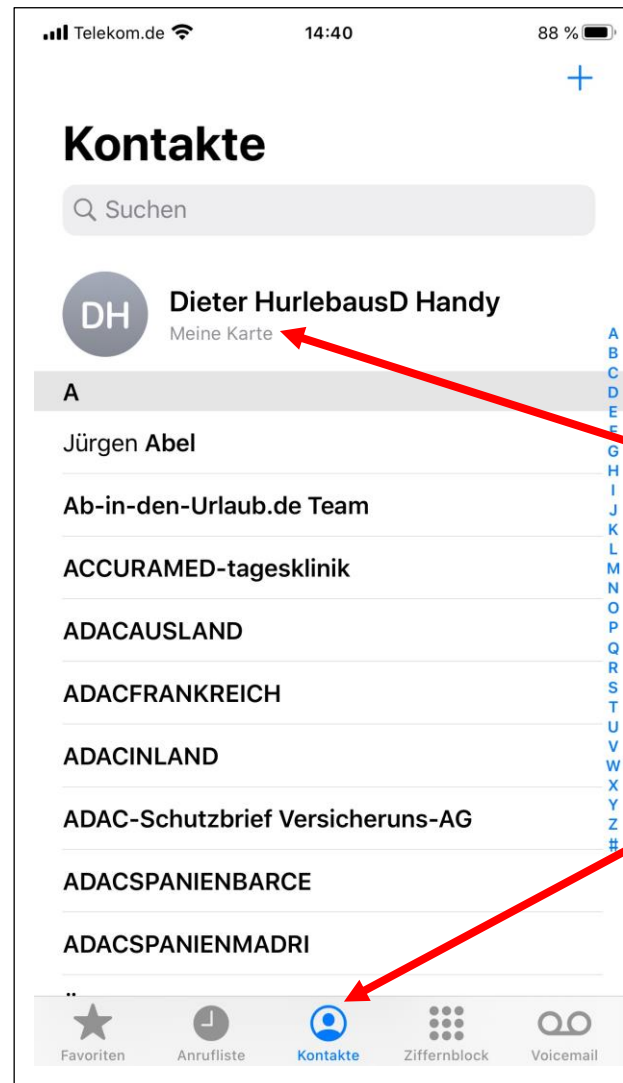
Telekom.de 14:40 88 %

+

Kontakte

Suchen

DH Dieter HurlebausD Handy
Meine Karte

A

Jürgen Abel

Ab-in-den-Urlaub.de Team

ACCURAMED-tagesklinik

ADACAUSLAND

ADACFRANKREICH

ADACINLAND

ADAC-Schutzbrief Versicheruns-AG

ADACSPANIENBARCE

ADACSPANIENMADRI

A B C D E F G H I J K L M N O P Q R S T U V W X Y Z #

Favoriten Anrufliste Kontakte Ziffernblock Voicemail